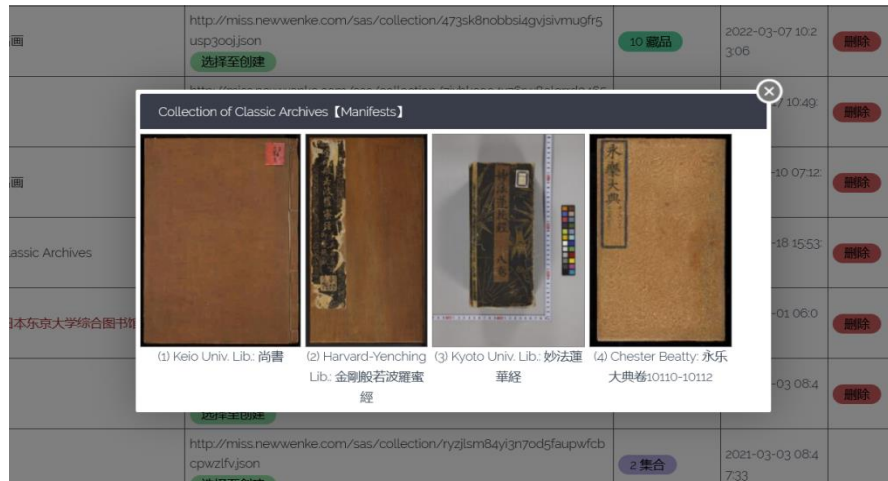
画

http://miss.newwenke.com/sas/collection/473sk8nobbsi4gvjsivmu9fr5usp30oj.json

选择至创建

10 藏品

2022-03-07 10:23:06

删除

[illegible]

10:49:

删除

画

-10 07:12:

删除

assic Archives

-18 15:53:

删除

日本东京大学综合图书馆

-01 06:0

删除

-03 08:4

删除

选择至创建

http://miss.newwenke.com/sas/collection/ryzjlsm84yi3n7od5faupwfcbcpwzlfv.json

2 集合

2021-03-03 08:47:33

选择至创建

Collection of Classic Archives【Manifests】

(1) Keio Univ. Lib.: 尚書

(2) Harvard-Yenching Lib.: 金剛般若波羅蜜經

(3) Kyoto Univ. Lib.: 妙法蓮華経

(4) Chester Beatty: 永乐大典卷10110-10112

永樂大典